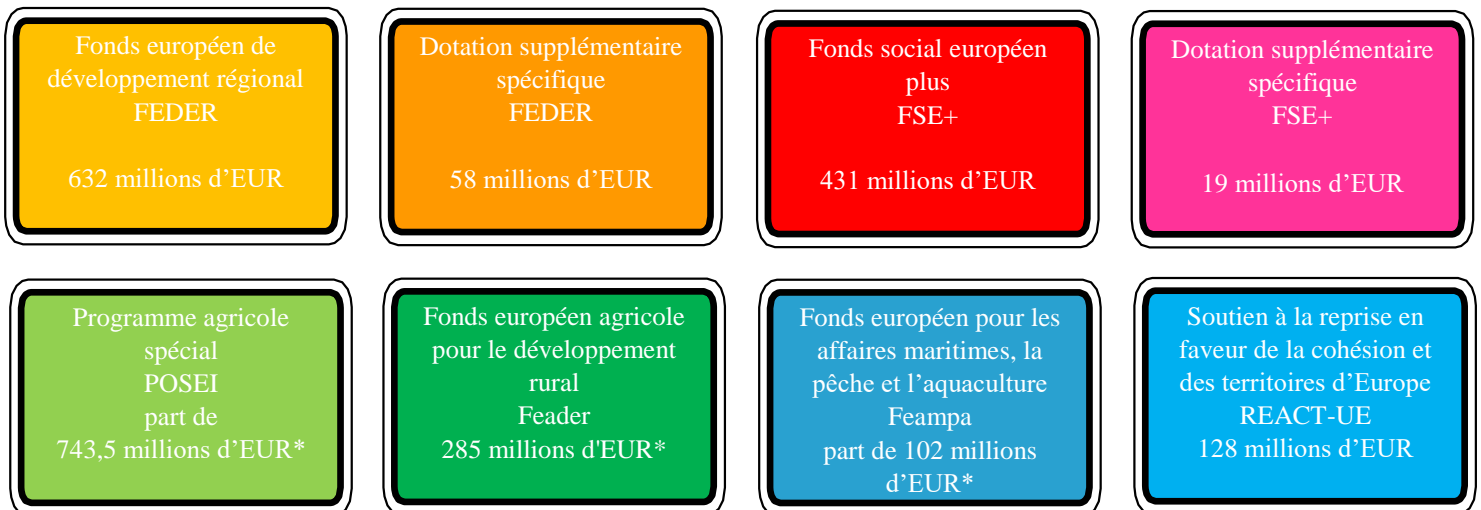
Fonds européen de développement régional
FEDER

632 millions d’EUR

Dotation supplémentaire spécifique
FEDER

58 millions d’EUR

Fonds social européen plus
FSE+

431 millions d’EUR

Dotation supplémentaire spécifique
FSE+

19 millions d’EUR

Programme agricole spécial
POSEI
part de
743,5 millions d’EUR*

Fonds européen agricole pour le développement rural
Feader
285 millions d'EUR*

Fonds européen pour les affaires maritimes, la pêche et l’aquaculture
Feampa
part de 102 millions d’EUR*

Soutien à la reprise en faveur de la cohésion et des territoires d’Europe
REACT-UE
128 millions d’EUR